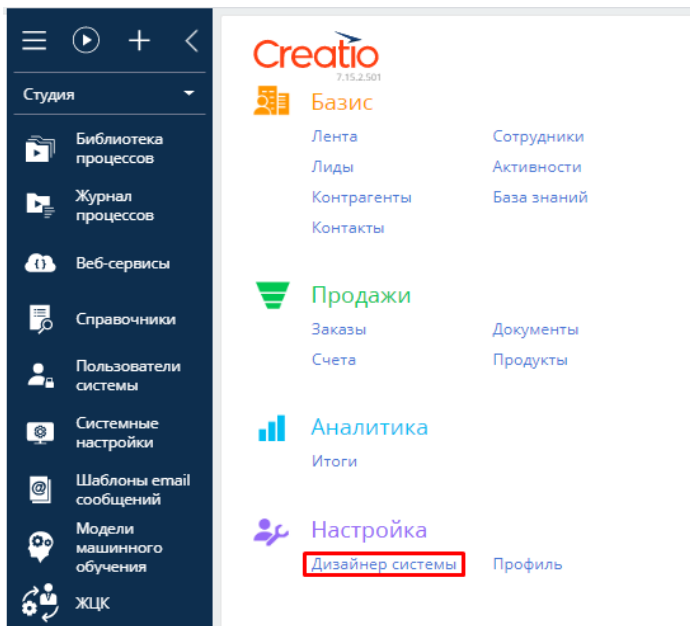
Студия

Библиотека процессов

Журнал процессов

Веб-сервисы

Справочники

Пользователи системы

Системные настройки

Шаблоны email сообщений

Модели машинного обучения

ЖЦК

Creatio
7.15.2.501

Базис

Лента
Лиды
Контрагенты
Контакты

Сотрудники
Активности
База знаний

Продажи

Заказы
Счета

Документы
Продукты

Аналитика

Итоги

Настройка

Дизайнер системы

Профиль